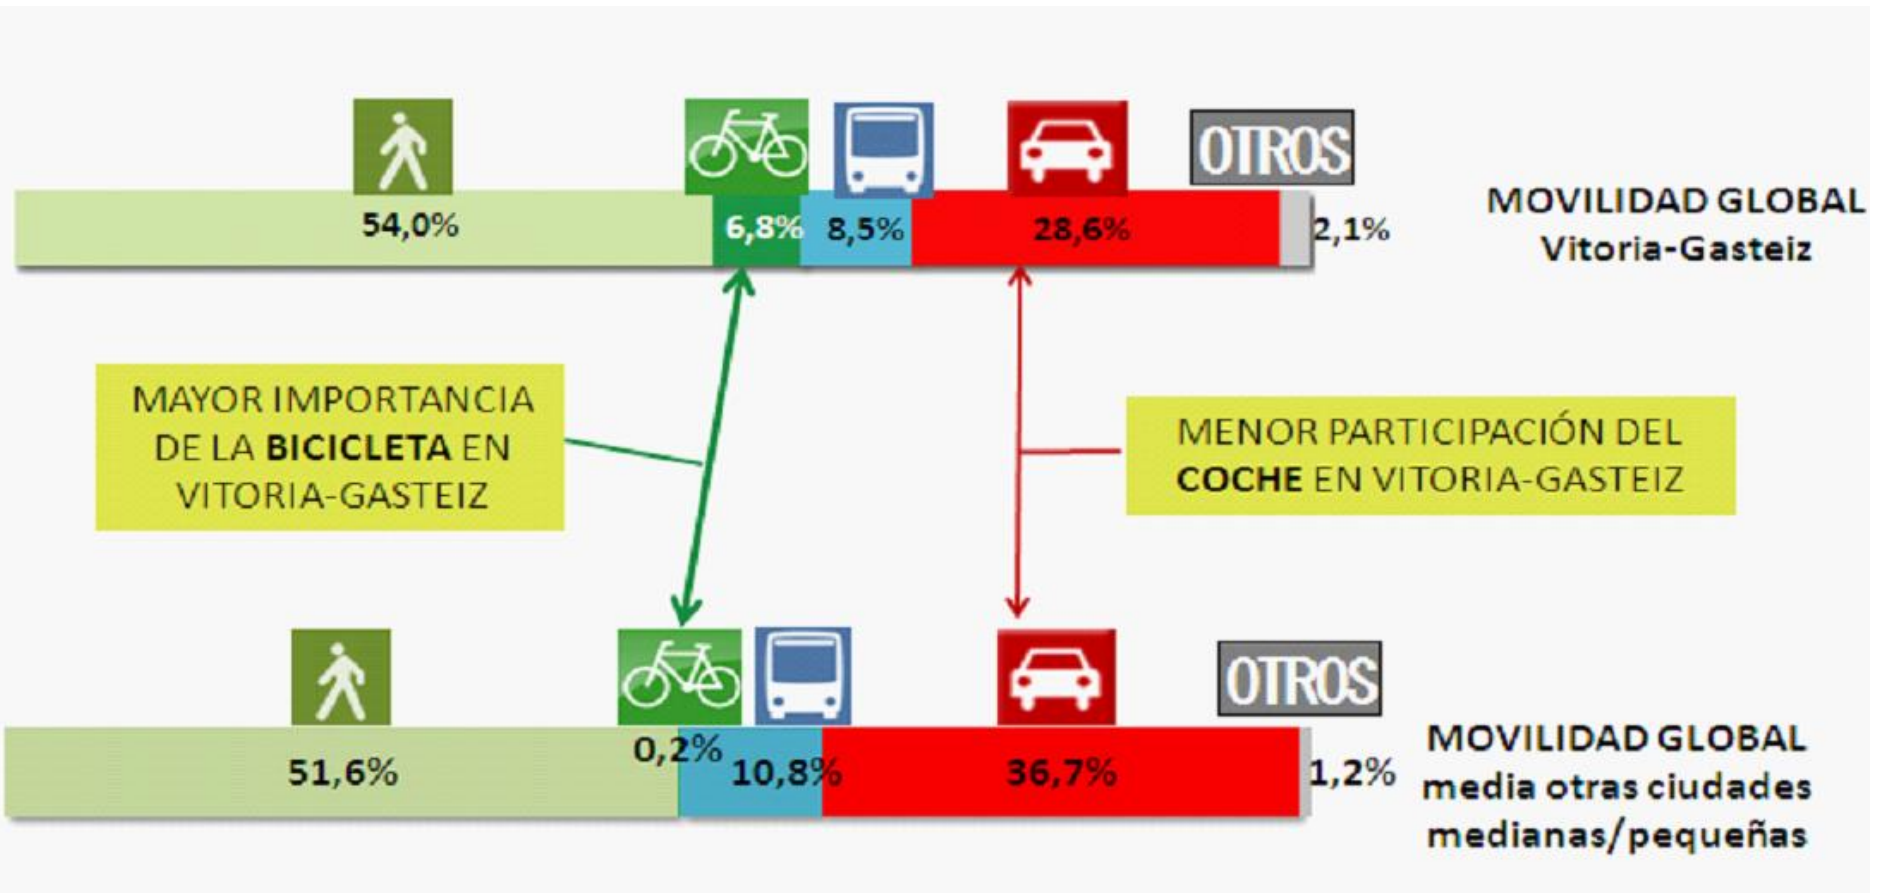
OTROS

54,0%

6,8%

8,5%

28,6%

2,1%

MOVILIDAD GLOBAL Vitoria-Gasteiz

MAYOR IMPORTANCIA DE LA **BICICLETA** EN VITORIA-GASTEIZ

MENOR PARTICIPACIÓN DEL **COCHE** EN VITORIA-GASTEIZ

OTROS

51,6%

0,2%

10,8%

36,7%

1,2%

MOVILIDAD GLOBAL media otras ciudades medianas/pequeñas